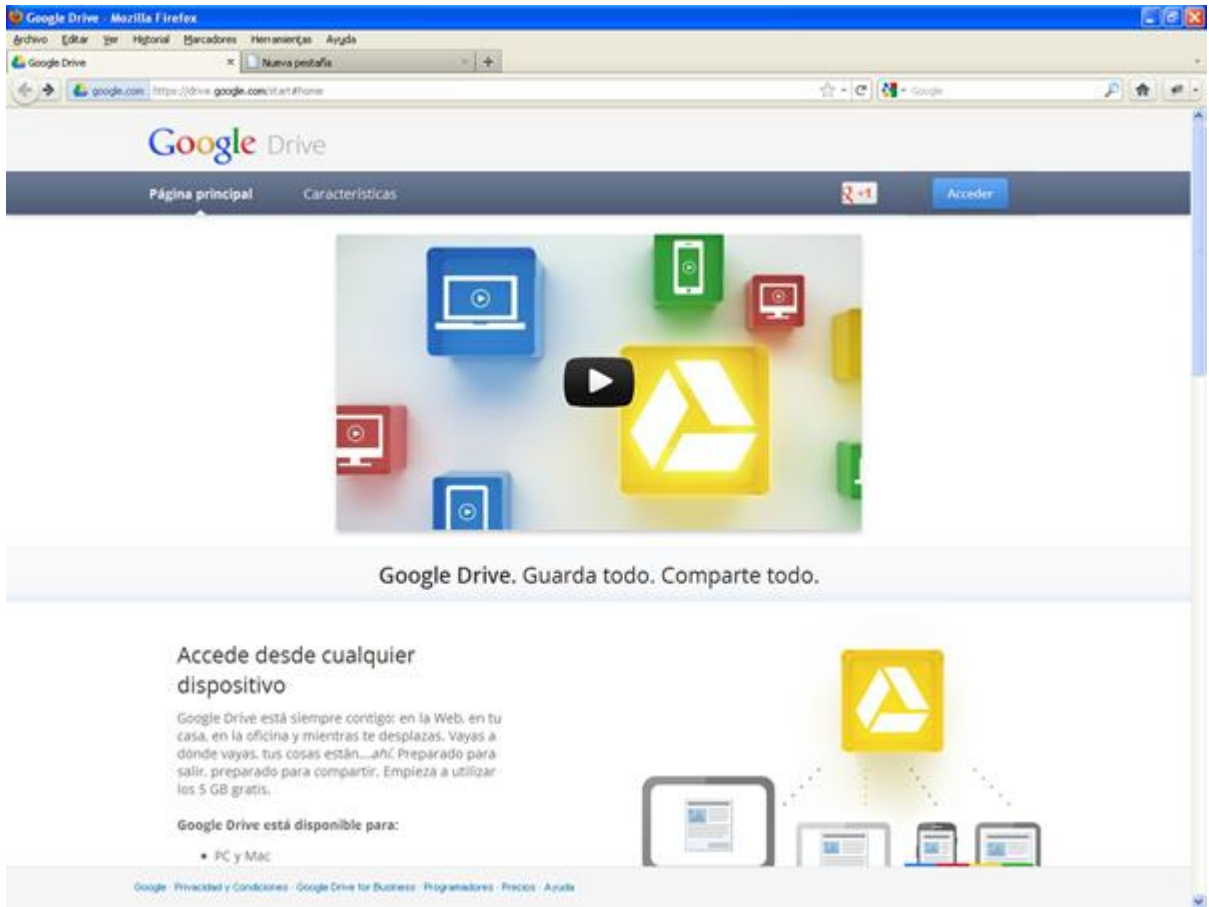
Google Drive - Mozilla Firefox

Archivo Editar Ver Historial Marcadores Herramientas Ayuda

Google Drive

Nueva pestaña

google.com https://drive.google.com/start#home

Google

Google Drive

Página principal

Características

+1

Acceder

Google Drive. Guarda todo. Comparte todo.

Accede desde cualquier dispositivo

Google Drive está siempre contigo: en la Web, en tu casa, en la oficina y mientras te desplazas. Vayas a donde vayas, tus cosas están....ahí. Preparado para salir, preparado para compartir. Empieza a utilizar los 5 GB gratis.

Google Drive está disponible para:

• PC y Mac

Google · Privacidad y Condiciones · Google Drive for Business · Programadores · Precios · Ayuda